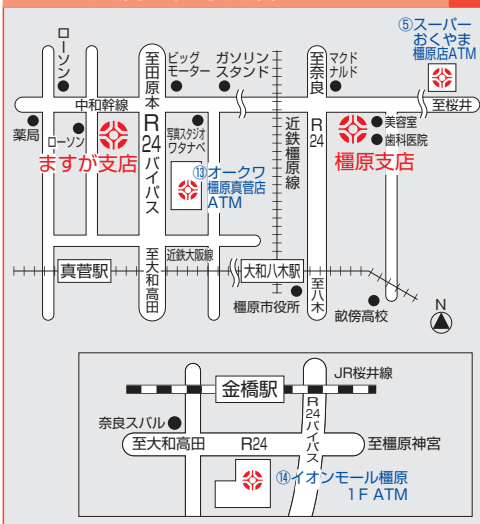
ローソン

至田原本

ビッグモーター

ガソリンスタンド

至奈良

マクドナルド

⑤スーパーおくやま橿原店ATM

中和幹線

至桜井

薬局

ローソン

R24バイパス

写真スタジオワタナベ

近鉄橿原線

R24

美容室

歯科医院

ますが支店

⑬オークワ橿原真菅店ATM

橿原支店

至大和高田

近鉄大阪線

真菅駅

大和八木駅

至八木

橿原市役所

畝傍高校

N

金橋駅

JR桜井線

R24バイパス

奈良スバル

至大和高田

R24

至橿原神宮

⑭イオンモール橿原1F ATM